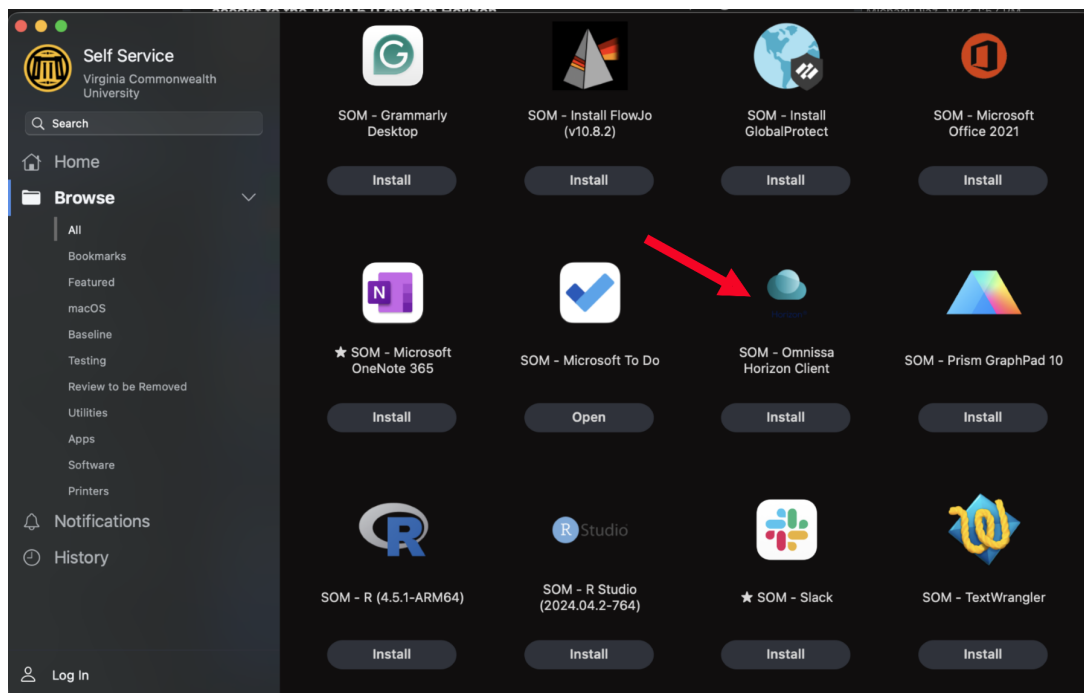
Self Service
Virginia Commonwealth University

Search

Home
Browse
All
Bookmarks
Featured
macOS
Baseline
Testing
Review to be Removed
Utilities
Apps
Software
Printers
Notifications
History

Log In

SOM - Grammarly Desktop
Install

SOM - Install FlowJo (v10.8.2)
Install

SOM - Install GlobalProtect
Install

SOM - Microsoft Office 2021
Install

★ SOM - Microsoft OneNote 365
Install

SOM - Microsoft To Do
Open

SOM - Omnissa Horizon Client
Install

SOM - Prism GraphPad 10
Install

R

SOM - R (4.5.1-ARM64)
Install

R Studio

SOM - R Studio (2024.04.2-764)
Install

★ SOM - Slack
Install

SOM - TextWrangler
Install